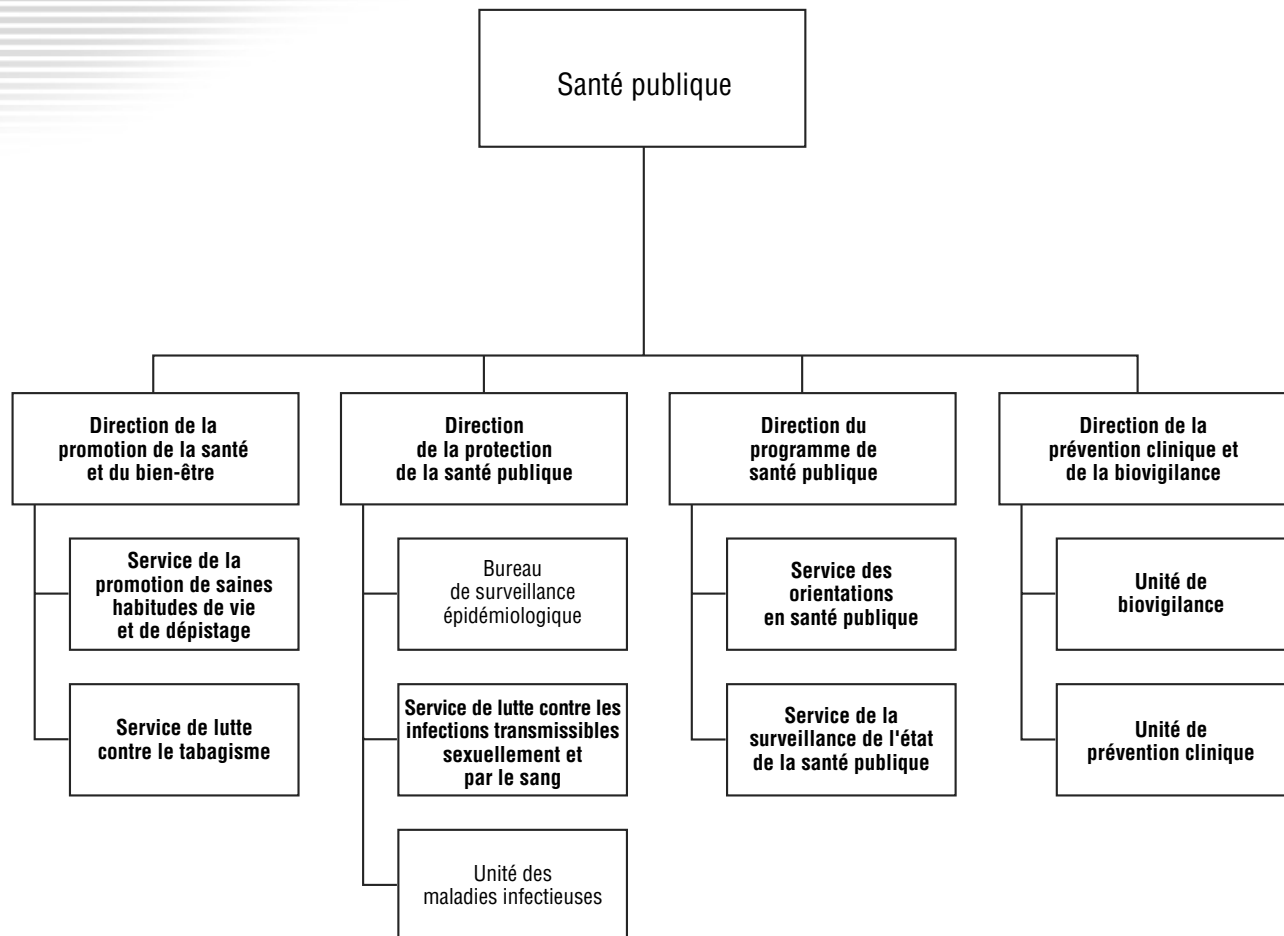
Santé publique

Direction de la promotion de la santé et du bien-être

Service de la promotion de saines habitudes de vie et de dépistage

Service de lutte contre le tabagisme

Direction de la protection de la santé publique

Bureau de surveillance épidémiologique

Service de lutte contre les infections transmissibles sexuellement et par le sang

Unité des maladies infectieuses

Direction du programme de santé publique

Service des orientations en santé publique

Service de la surveillance de l'état de la santé publique

Direction de la prévention clinique et de la biovigilance

Unité de biovigilance

Unité de prévention clinique